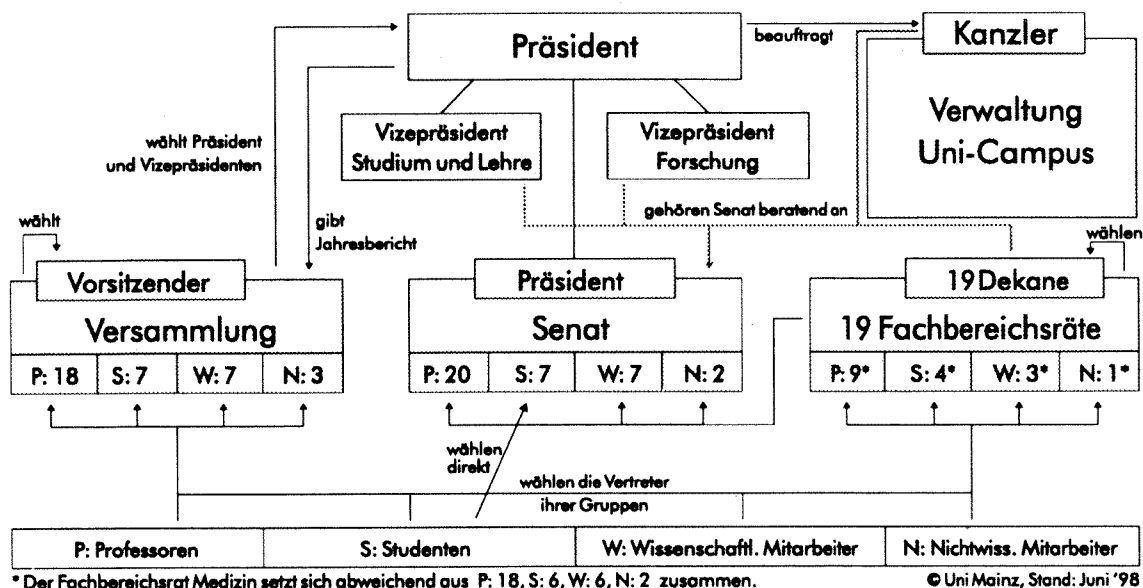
Präsident

beauftragt

Kanzler

Verwaltung Uni-Campus

wählt Präsident und Vizepräsidenten

Vizepräsident Studium und Lehre

Vizepräsident Forschung

gibt Jahresbericht

gehören Senat beratend an

wählt

wählen

Vorsitzender

Versammlung

| P: 18 | S: 7 | W: 7 | N: 3 |
|---|---|---|---|

Präsident

Senat

| P: 20 | S: 7 | W: 7 | N: 2 |
|---|---|---|---|

19 Dekane

19 Fachbereichsräte

| P: 9* | S: 4* | W: 3* | N: 1* |
|---|---|---|---|

wählen direkt

wählen die Vertreter ihrer Gruppen

| P: Professoren | S: Studenten | W: Wissenschaftl. Mitarbeiter | N: Nichtwiss. Mitarbeiter |
|---|---|---|---|

* Der Fachbereichsrat Medizin setzt sich abweichend aus P: 18, S: 6, W: 6, N: 2 zusammen.

© Uni Mainz, Stand: Juni '98